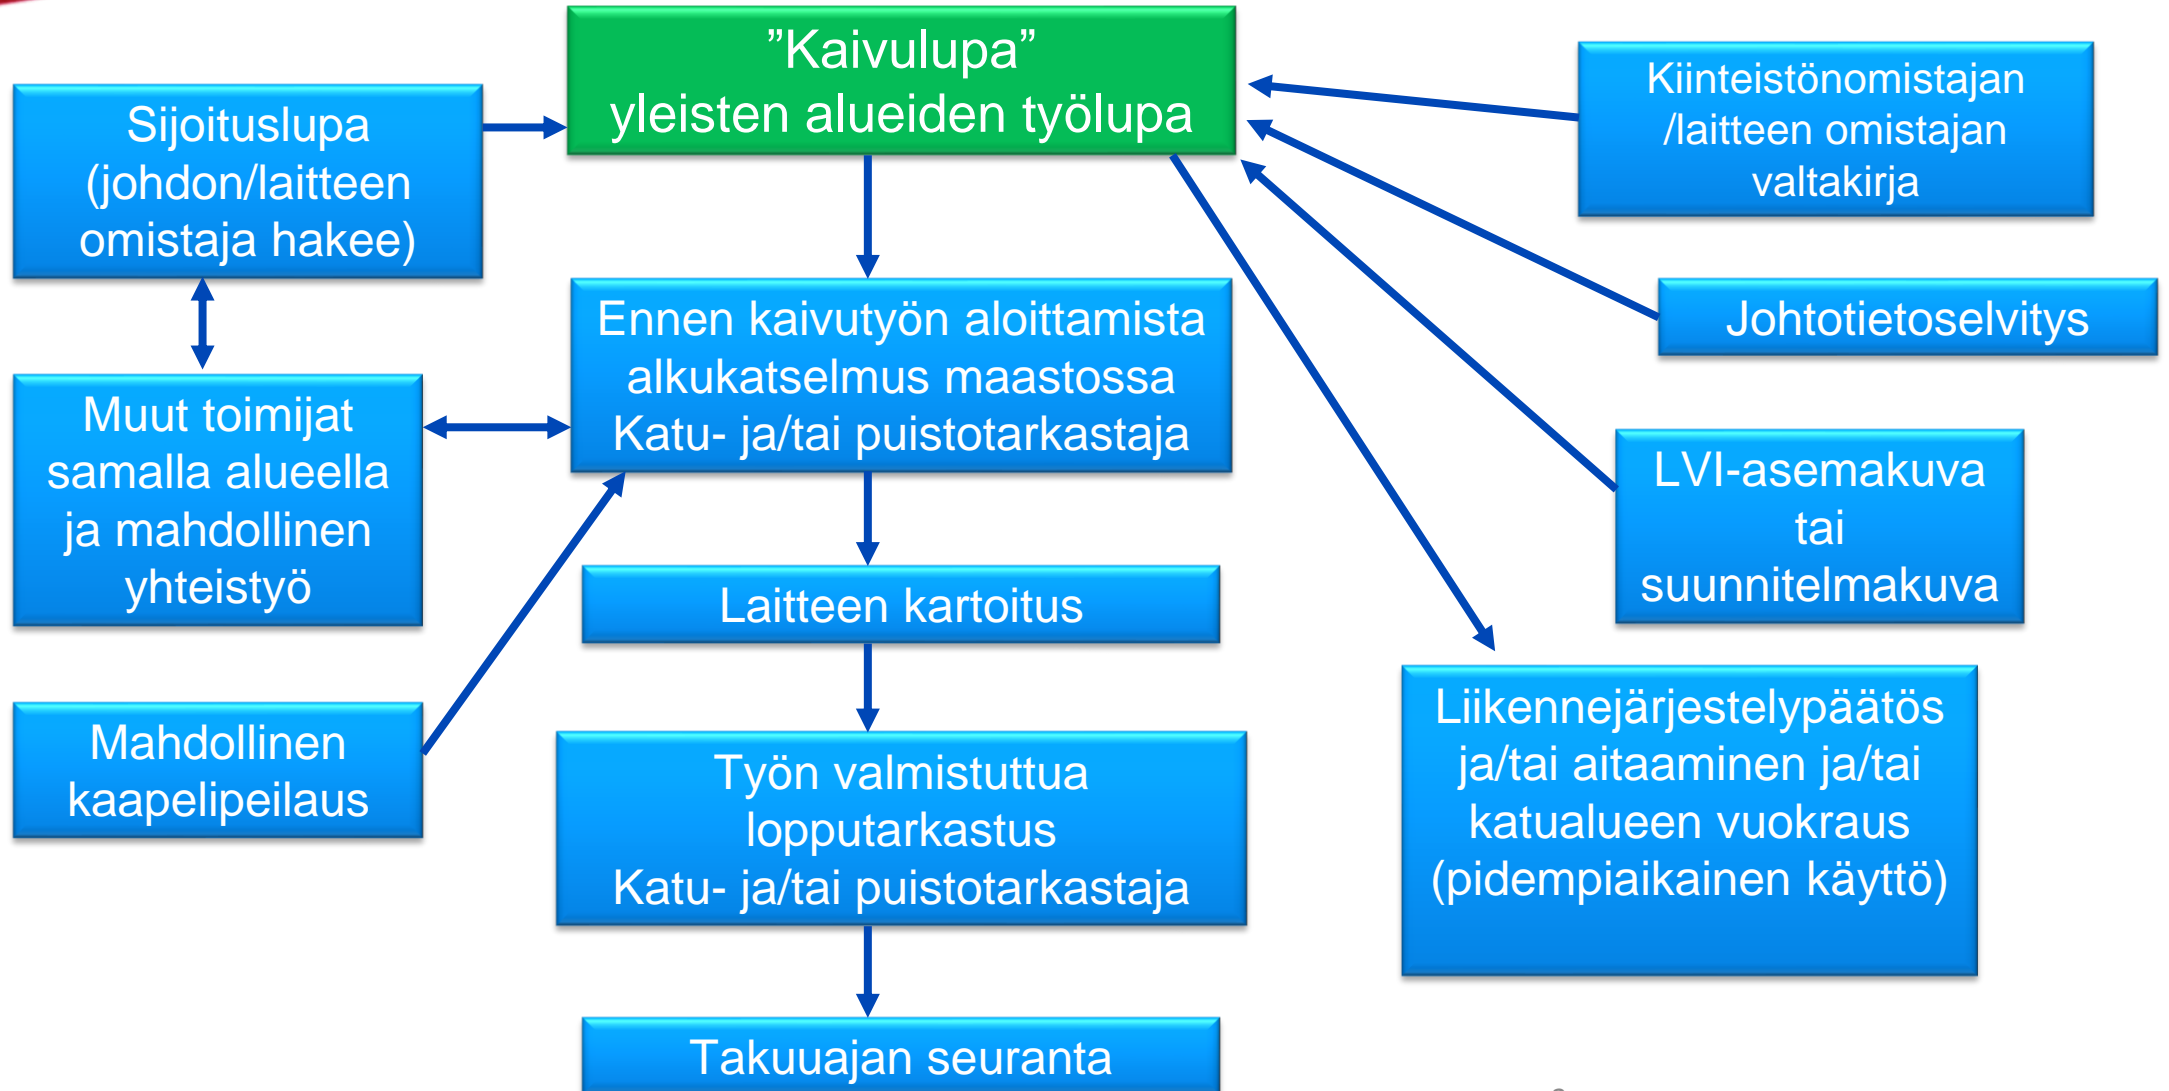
”Kaivulupa”
yleisten alueiden työlupa

Sijoituslupa (johdon/laitteen omistaja hakee)

Kiinteistönomistajan /laitteen omistajan valtakirja

Johtotietoselvitys

Ennen kaivutyön aloittamista alkukatselmus maastossa
Katu- ja/tai puistotarkastaja

Muut toimijat samalla alueella ja mahdollinen yhteistyö

LVI-asemakuva tai suunnitelmakuva

Laitteen kartoitus

Mahdollinen kaapelipeilaus

Liikennejärjestelypäätös ja/tai aitaaminen ja/tai katualueen vuokraus (pidempiaikainen käyttö)

Työn valmistuttua lopputarkastus
Katu- ja/tai puistotarkastaja

Takuuajan seuranta